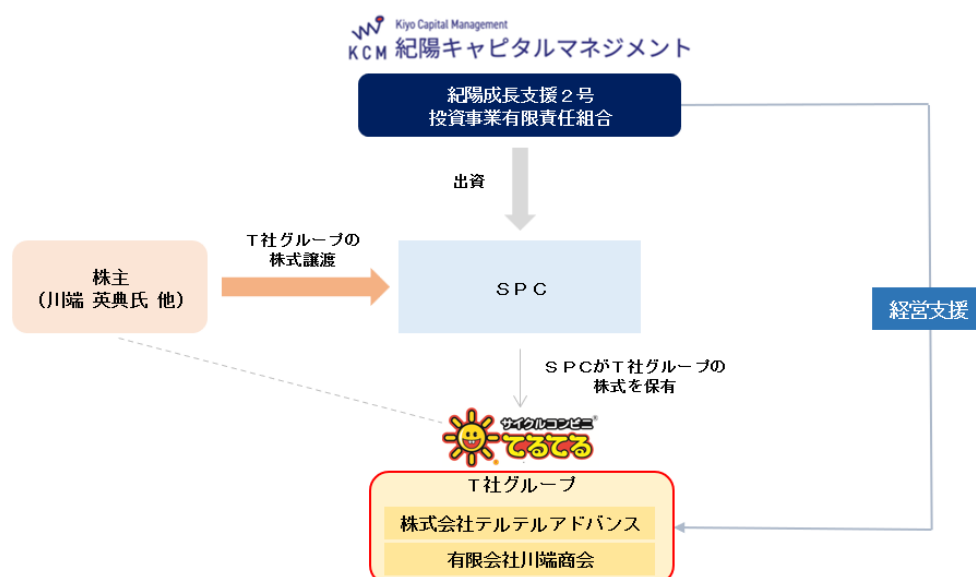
KCM Kiyo Capital Management
紀陽キャピタルマネジメント

紀陽成長支援２号
投資事業有限責任組合

出資

株主
（川端 英典氏 他）

Ｔ社グループの
株式譲渡

ＳＰＣ

経営支援

ＳＰＣがＴ社グループの
株式を保有

サイクルコンビニ
てるてる

Ｔ社グループ

株式会社テルテルアドバンス

有限会社川端商会